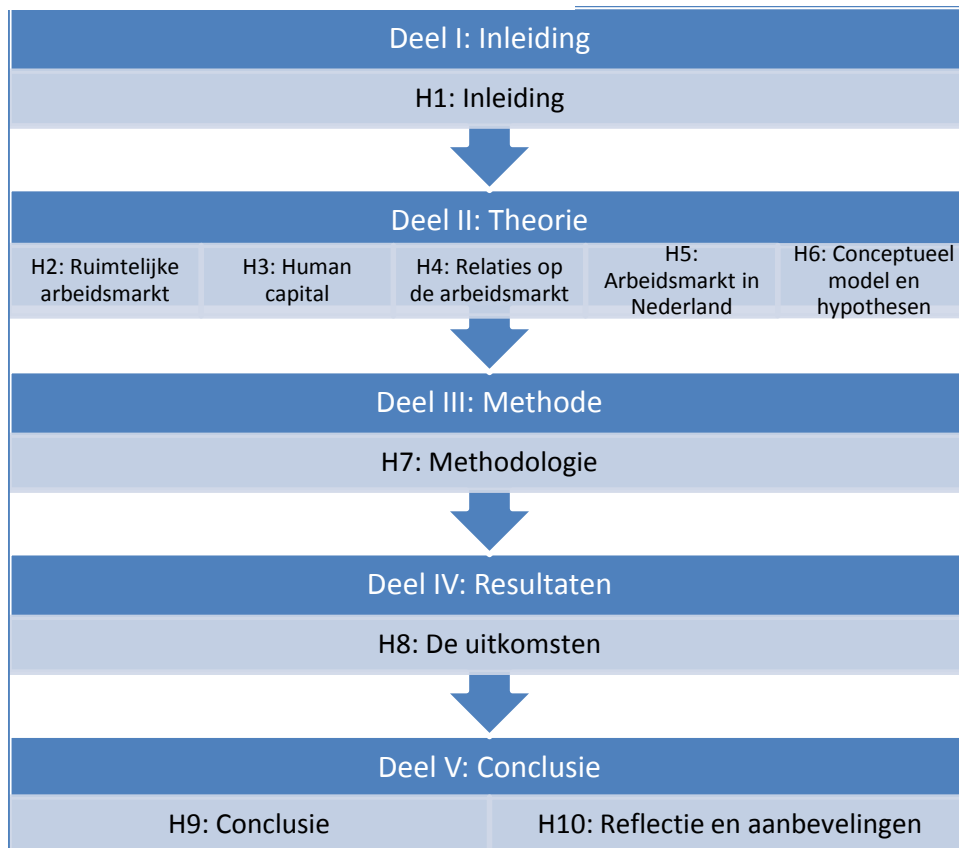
Deel I: Inleiding

H1: Inleiding

Deel II: Theorie

H2: Ruimtelijke arbeidsmarkt

H3: Human capital

H4: Relaties op de arbeidsmarkt

H5: Arbeidsmarkt in Nederland

H6: Conceptueel model en hypothesen

Deel III: Methode

H7: Methodologie

Deel IV: Resultaten

H8: De uitkomsten

Deel V: Conclusie

H9: Conclusie

H10: Reflectie en aanbevelingen